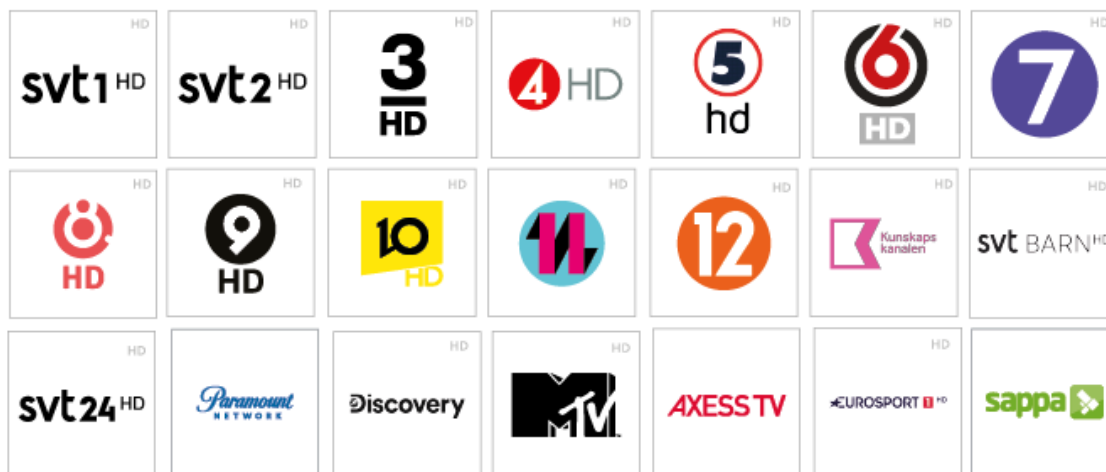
HD
svt1 HD

HD
svt2 HD

HD
3
HD

HD
4 HD

HD
5
hd

HD
6
HD

7

HD
HD

HD
9
HD

HD
10
HD

HD
11

HD
12

HD
Kunskaps kanalen

HD
svt BARN HD

HD
svt24 HD

Paramount NETWORK

HD
Discovery

HD
M TV

AXESS TV

HD
EUROSPORT 1 HD

sappa